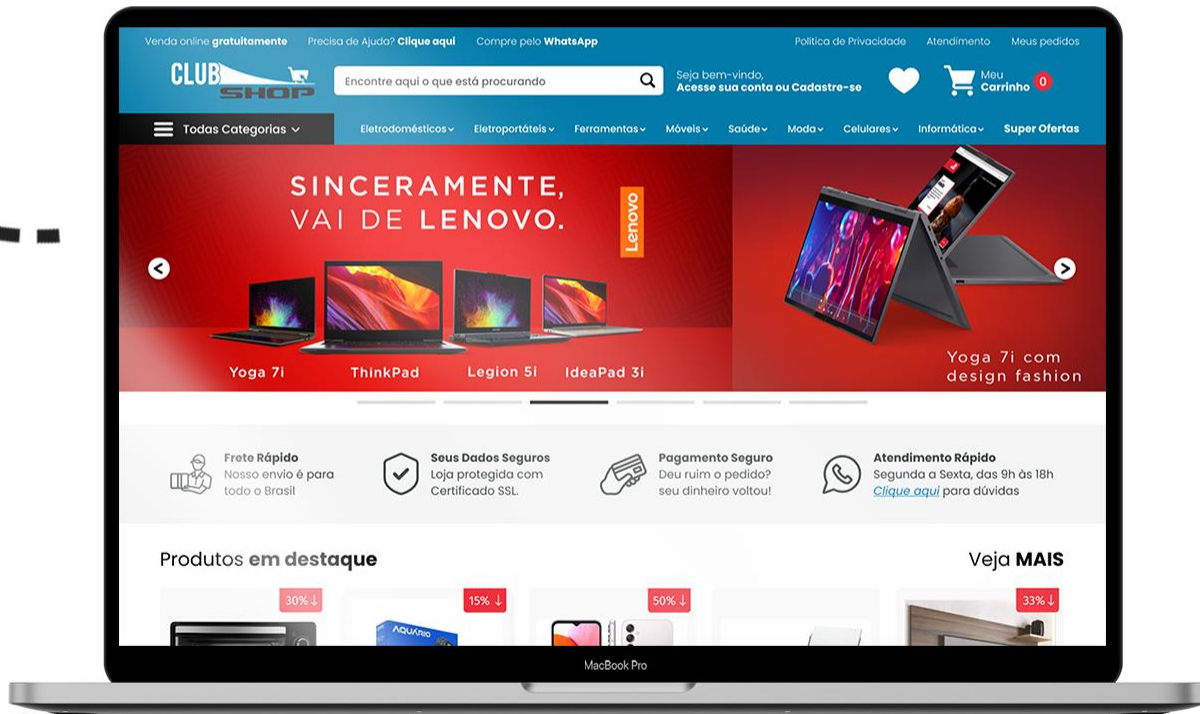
Venda online gratuitamente Precisa de Ajuda? Clique aqui Compre pelo WhatsApp Política de Privacidade Atendimento Meus pedidos

CLUB SHOP

Encontre aqui o que está procurando

Seja bem-vindo, Acesse sua conta ou Cadastre-se

Meu Carrinho 0

Todas Categorias

Eletrodomésticos Eletroportáteis Ferramentas Móveis Saúde Moda Celulares Informática Super Ofertas

SINCERAMENTE, VAI DE LENOVO.

Lenovo

Yoga 7i ThinkPad Legion 5i IdeaPad 3i

Yoga 7i com design fashion

Frete Rápido
Nosso envio é para todo o Brasil

Seus Dados Seguros
Loja protegida com Certificado SSL.

Pagamento Seguro
Deu ruim o pedido? seu dinheiro voltou!

Atendimento Rápido
Segunda a Sexta, das 9h às 18h
Clique aqui para dúvidas

Produtos em destaque

Veja MAIS

30%↓ 15%↓ 50%↓ 33%↓

AQUÁRIO

MacBook Pro